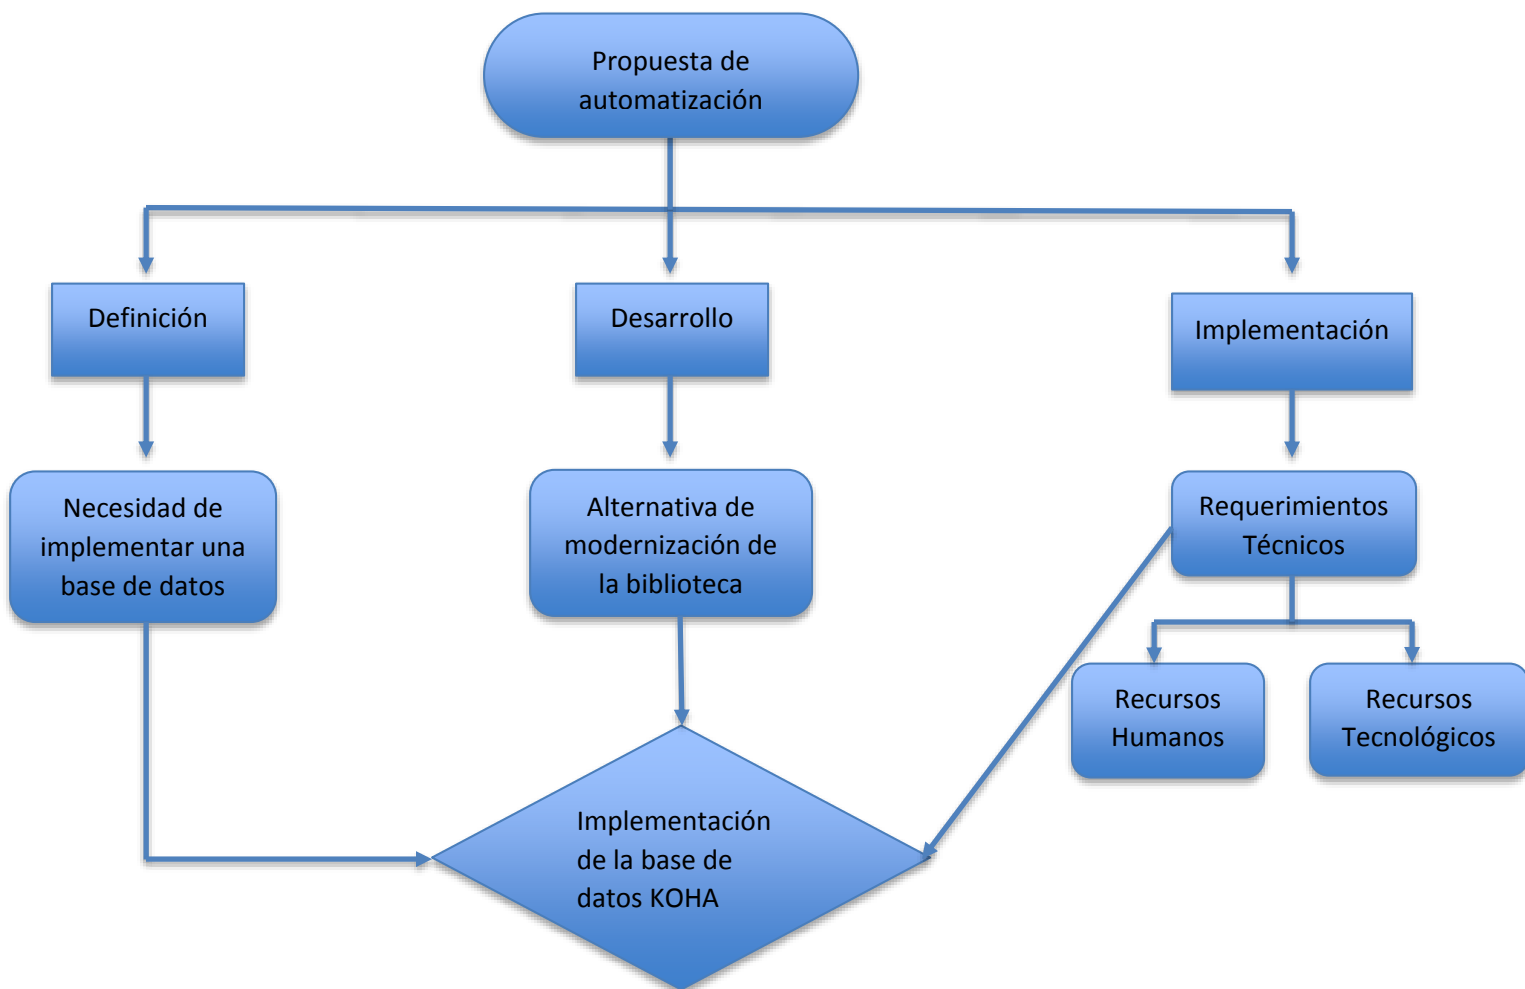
Propuesta de automatización

Definición

Desarrollo

Implementación

Necesidad de implementar una base de datos

Alternativa de modernización de la biblioteca

Requerimientos Técnicos

Recursos Humanos

Recursos Tecnológicos

Implementación de la base de datos KOHA